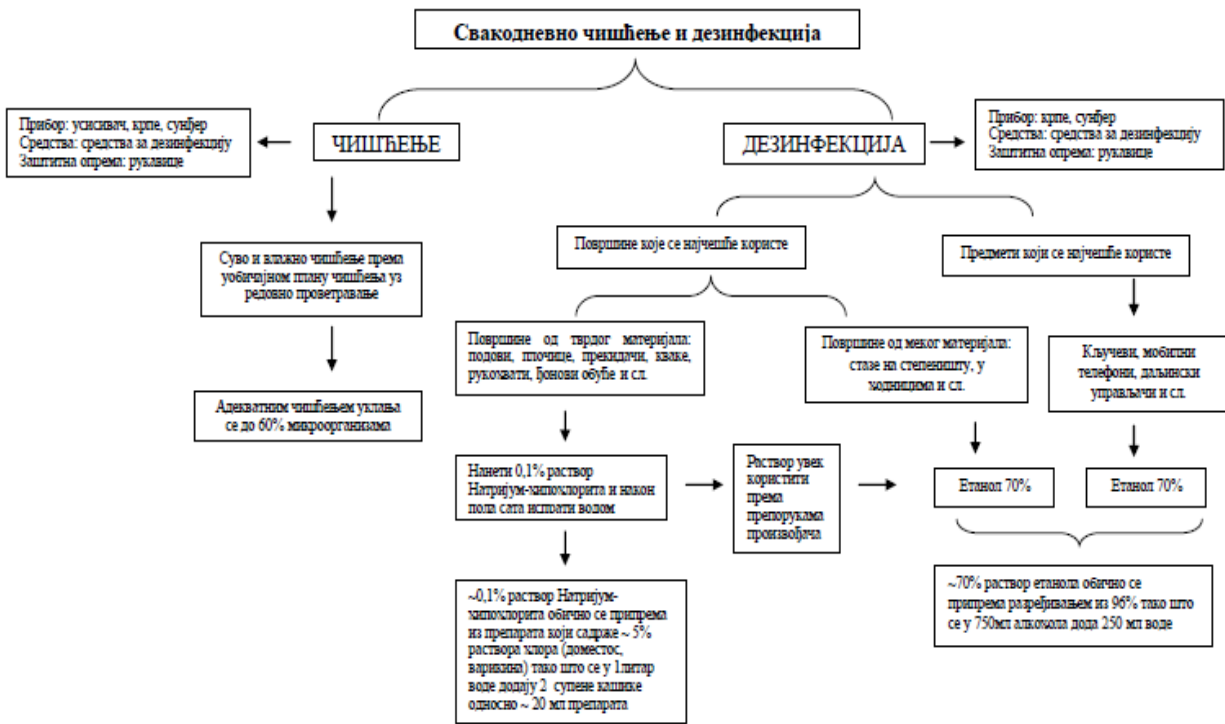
Свакодневно чишћење и дезинфекција

Прибор: усисивач, крпе, сунђер
Средства: средства за дезинфекцију
Заштитна опрема: рукавице

ЧИШЋЕЊЕ

ДЕЗИНФЕКЦИЈА

Прибор: крпе, сунђер
Средства: средства за дезинфекцију
Заштитна опрема: рукавице

Суво и влажно чишћење према уобичајеном плану чишћења уз редовно проветравање

Адекватним чишћењем уклања се до 60% микроорганизама

Површине које се најчешће користе

Предмети који се најчешће користе

Површине од тврдог материјала: подови, плочице, прекидачи, кваке, рукохвати, ђонови обуће и сл.

Површине од меког материјала: стазе на степеништу, у ходницима и сл.

Кључеви, мобилни телефони, даљински управљачи и сл.

Нанети 0,1% раствор Натријум-хипохлорита и након пола сата испрати водом

Раствор увек користити према препорукама произвођача

Етанол 70%

Етанол 70%

~0,1% раствор Натријум-хипохлорита обично се припрема из препарата који садрже ~ 5% раствора хлора (доместос, варикина) тако што се у 1литар воде додају 2 супене кашике односно ~ 20 мл препарата

~70% раствор етанола обично се припрема разређивањем из 96% тако што се у 750мл алкохола дода 250 мл воде